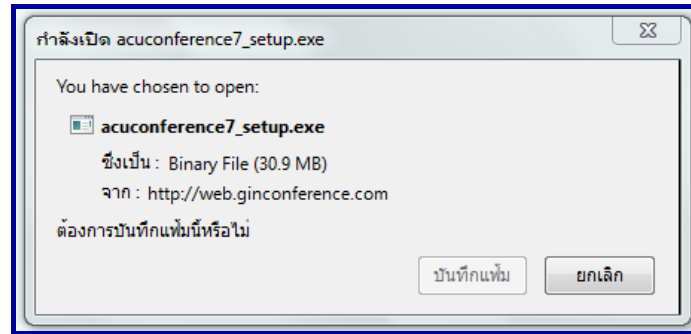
กำลังเปิด acuconference7_setup.exe

You have chosen to open:

acuconference7_setup.exe

ซึ่งเป็น : Binary File (30.9 MB)

จาก : http://web.ginconference.com

ต้องการบันทึกแฟ้มนี้หรือไม่

บันทึกแฟ้ม

ยกเลิก